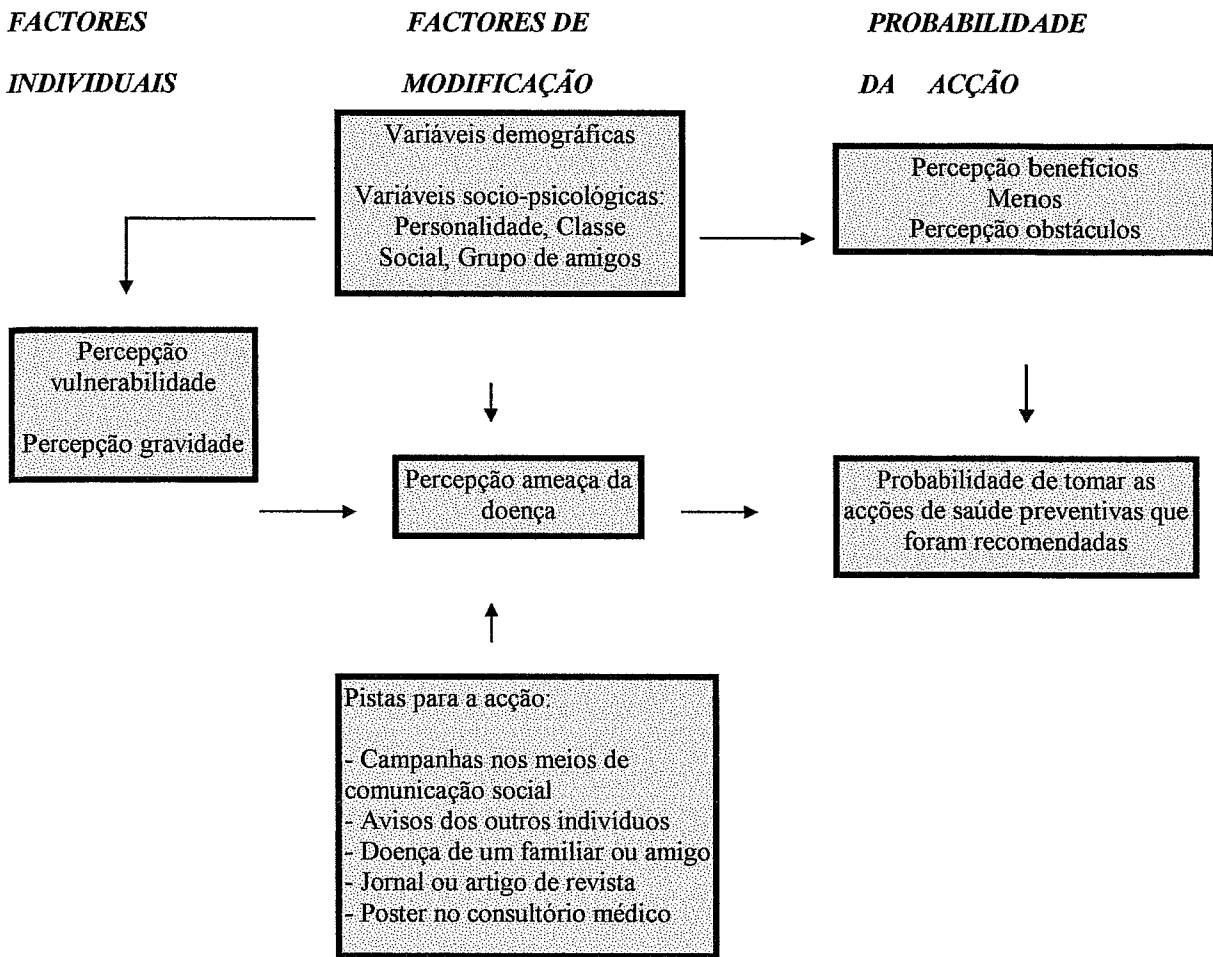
FACTORES INDIVIDUAIS

FACTORES DE MODIFICAÇÃO

PROBABILIDADE DA ACÇÃO

Variáveis demográficas

Variáveis socio-psicológicas: Personalidade, Classe Social, Grupo de amigos

Percepção benefícios
Menos
Percepção obstáculos

Percepção vulnerabilidade

Percepção gravidade

Percepção ameaça da doença

Probabilidade de tomar as acções de saúde preventivas que foram recomendadas

Pistas para a acção:

- Campanhas nos meios de comunicação social
- Avisos dos outros individuos
- Doença de um familiar ou amigo
- Jornal ou artigo de revista
- Poster no consultório médico